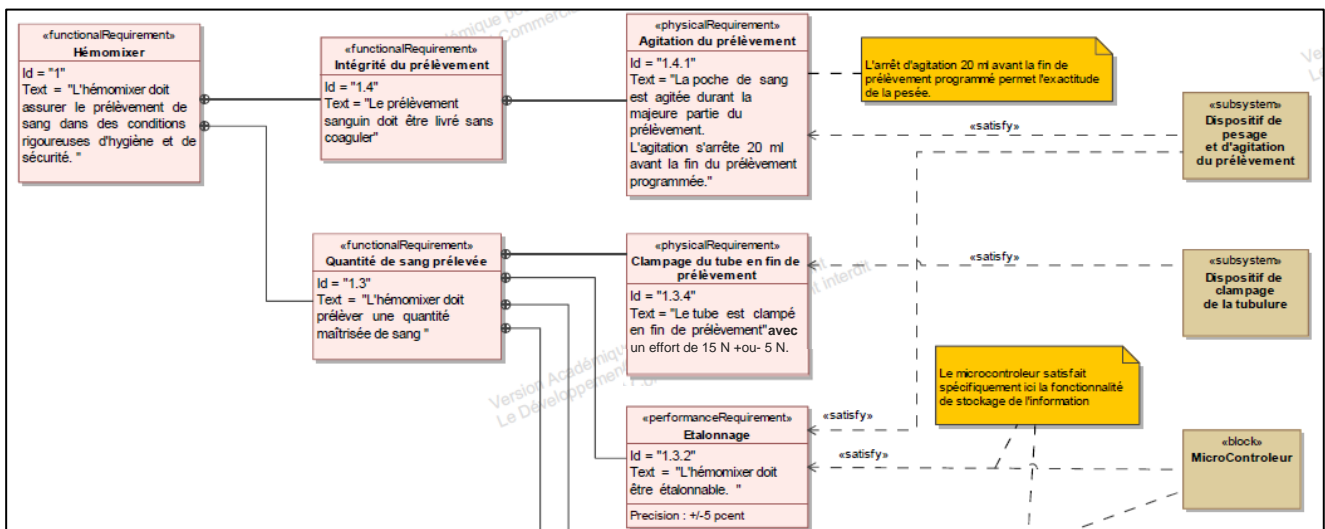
«functionalRequirement»
Hémomixer
Id = "1"
Text = "L'hémomixer doit assurer le prélèvement de sang dans des conditions rigoureuses d'hygiène et de sécurité. "

«functionalRequirement»
Intégrité du prélèvement
Id = "1.4"
Text = "Le prélèvement sanguin doit être livré sans coaguler"

«physicalRequirement»
Agitation du prélèvement
Id = "1.4.1"
Text = "La poche de sang est agitée durant la majeure partie du prélèvement.
L'agitation s'arrête 20 ml avant la fin du prélèvement programmée."

L'arrêt d'agitation 20 ml avant la fin de prélèvement programmé permet l'exactitude de la pesée.

«satisfy»

«subsystem»
Dispositif de pesage et d'agitation du prélèvement

«functionalRequirement»
Quantité de sang prélevée
Id = "1.3"
Text = "L'hémomixer doit prélèver une quantité maîtrisée de sang "

«physicalRequirement»
Clampage du tube en fin de prélèvement
Id = "1.3.4"
Text = "Le tube est clampé en fin de prélèvement"avec un effort de 15 N +ou- 5 N.

«satisfy»

«subsystem»
Dispositif de clampage de la tubulure

Le microcontroleur satisfait spécifiquement ici la fonctionnalité de stockage de l'information

«satisfy»

«performanceRequirement»
Etalonnage
Id = "1.3.2"
Text = "L'hémomixer doit être étalonnable. "
Precision : +/-5 pcent

«satisfy»

«block»
MicroControleur

Version Académique
Le Développement Commercial interdit